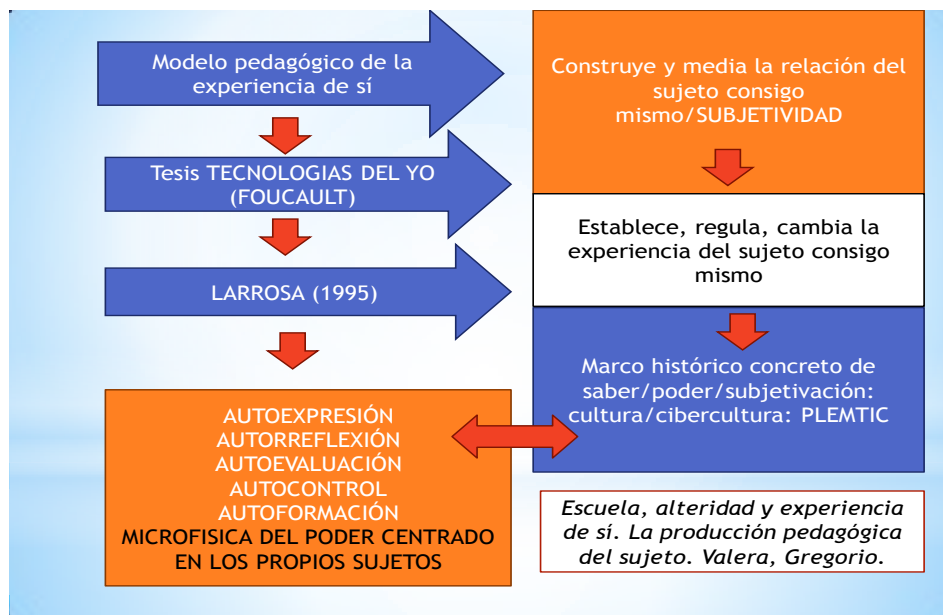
Modelo pedagógico de la experiencia de sí

Construye y media la relación del sujeto consigo mismo/SUBJETIVIDAD

Tesis TECNOLOGIAS DEL YO (FOUCAULT)

Establece, regula, cambia la experiencia del sujeto consigo mismo

LARROSA (1995)

Marco histórico concreto de saber/poder/subjetivación: cultura/cibercultura: PLEMTIC

AUTOEXPRESIÓN
AUTORREFLEXIÓN
AUTOEVALUACIÓN
AUTOCONTROL
AUTOFORMACIÓN
MICROFISICA DEL PODER CENTRADO EN LOS PROPIOS SUJETOS

Escuela, alteridad y experiencia de sí. La producción pedagógica del sujeto. Valera, Gregorio.